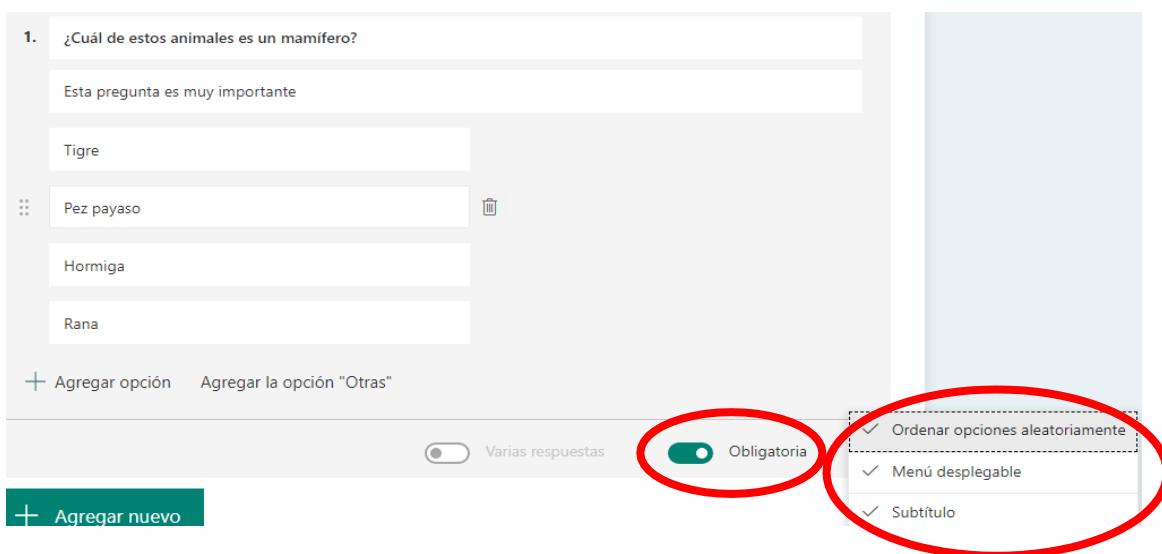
1. ¿Cuál de estos animales es un mamífero?

Esta pregunta es muy importante

Tigre

Pez payaso

Hormiga

Rana

+ Agregar opción   Agregar la opción "Otras"

Varias respuestas   Obligatoria

✓ Ordenar opciones aleatoriamente
✓ Menú desplegable
✓ Subtítulo

+ Agregar nuevo